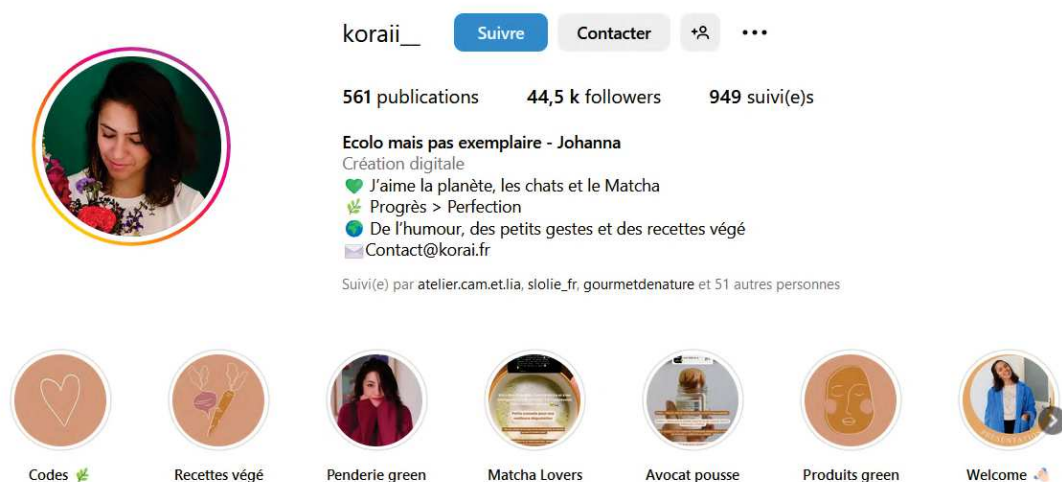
koraii__ Suivre Contacter

561 publications 44,5 k followers 949 suivi(e)s

Ecolo mais pas exemplaire - Johanna
Création digitale
💚 J'aime la planète, les chats et le Matcha
🌿 Progrès > Perfection
🌍 De l'humour, des petits gestes et des recettes végé
✉️Contact@korai.fr

Suivi(e) par atelier.cam.et.lia, slolie_fr, gourmetdenature et 51 autres personnes

Codes 🌿 Recettes végé Penderie green Matcha Lovers Avocat pousse Produits green Welcome